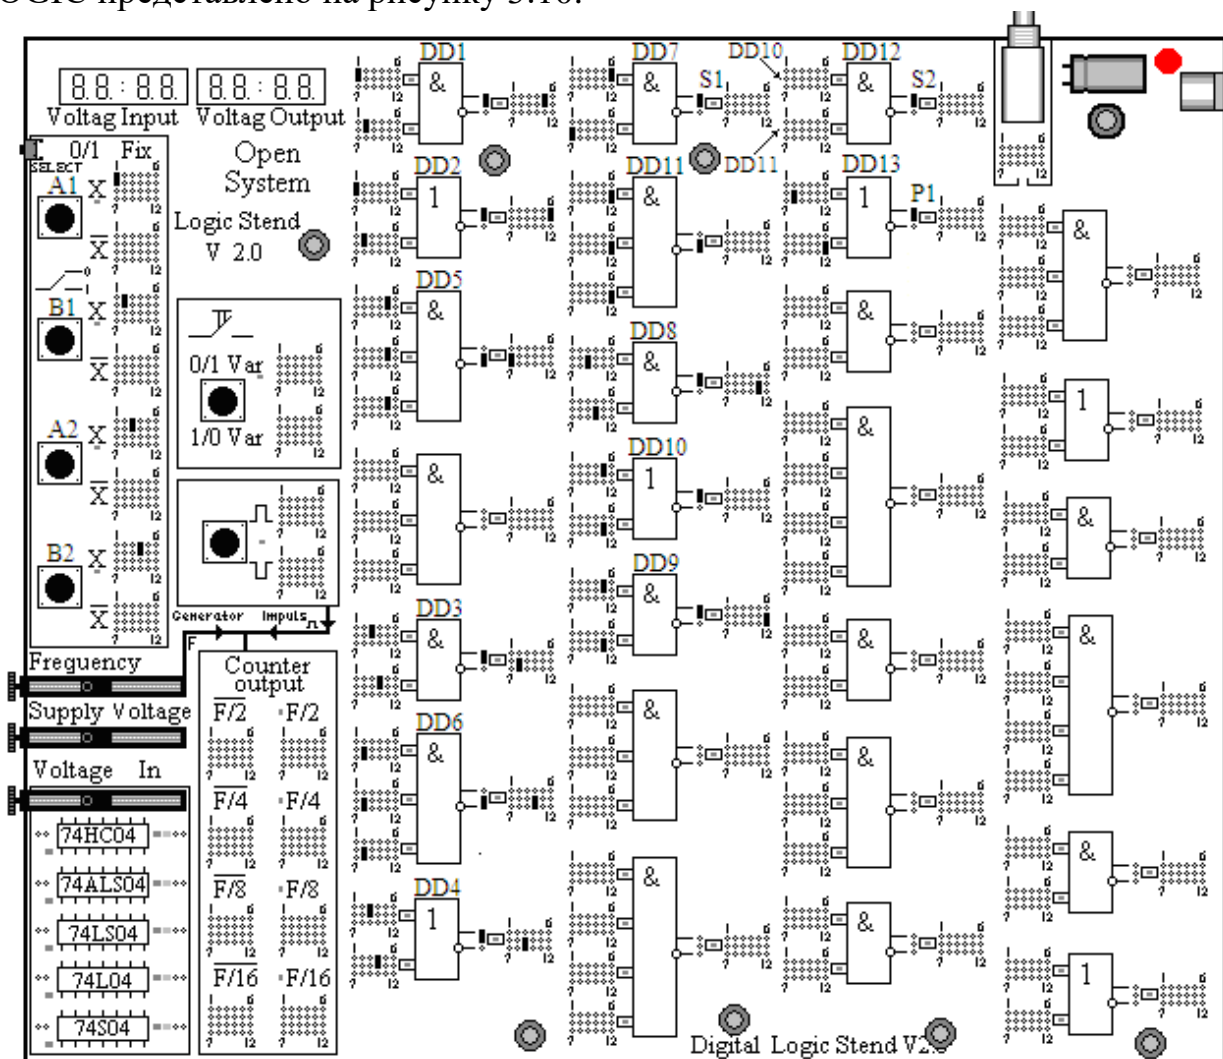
OSLS представлено на рисунку 3.16.

8.8. : 8.8. Voltag Input
8.8. : 8.8. Voltag Output

Open System
Logic Stend V 2.0

SELECT 0/1 Fix
A1 X $\overline{X}$
B1 X $\overline{X}$
A2 X $\overline{X}$
B2 X $\overline{X}$

0/1 Var
1/0 Var

Generator Impuls
F

Frequency
Supply Voltage
Voltage In

Counter output
$\overline{F/2}$ F/2
$\overline{F/4}$ F/4
$\overline{F/8}$ F/8
$\overline{F/16}$ F/16

74HC04
74ALS04
74LS04
74L04
74S04

DD1 &
DD2 1
DD5 &
&
DD3 &
DD6 &
DD4 1

DD7 &
S1
DD11 &
DD8 &
DD10 1
DD9 &
&
&

DD10
DD11
DD12 &
S2
DD13 1
P1
&
&
&
&
&

&
1
&
&
&
1

Digital Logic Stend V2.0